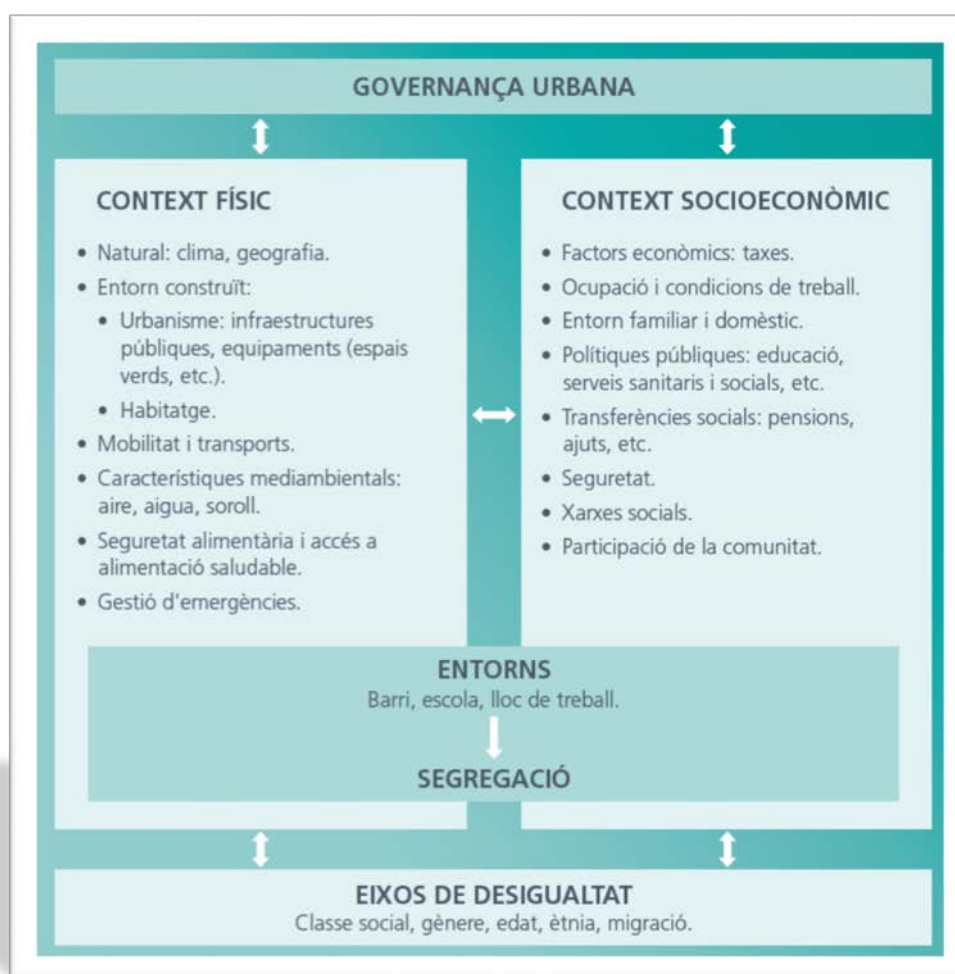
GOVERNANÇA URBANA

CONTEXT FÍSIC

• Natural: clima, geografia.
• Entorn construït:
  • Urbanisme: infraestructures públiques, equipaments (espais verds, etc.).
  • Habitatge.
• Mobilitat i transports.
• Característiques mediambientals: aire, aigua, soroll.
• Seguretat alimentària i accés a alimentació saludable.
• Gestió d'emergències.

CONTEXT SOCIOECONÒMIC

• Factors econòmics: taxes.
• Ocupació i condicions de treball.
• Entorn familiar i domèstic.
• Polítiques públiques: educació, serveis sanitaris i socials, etc.
• Transferències socials: pensions, ajuts, etc.
• Seguretat.
• Xarxes socials.
• Participació de la comunitat.

ENTORNS
Barri, escola, lloc de treball.

SEGREGACIÓ

EIXOS DE DESIGUALTAT
Classe social, gènere, edat, ètnia, migració.